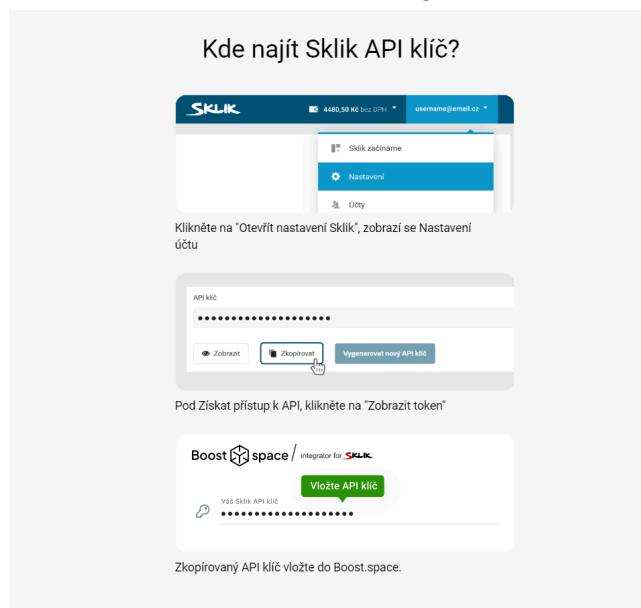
Kde najít Sklik API klíč?

SKLIK 4480,50 Kč bez DPH username@email.cz

Sklik začínáme

Nastavení

Účty

Klikněte na "Otevřít nastavení Sklik", zobrazí se Nastavení účtu

API klíč

•••••••••••••••••••

Zobrazit

Zkopírovat

Vygenerovat nový API klíč

Pod Získat přístup k API, klikněte na "Zobrazit token"

Boost space / integrator for SKLIK

Vložte API klíč

Váš Sklik API klíč

•••••••••••••••••••

Zkopírovaný API klíč vložte do Boost.space.